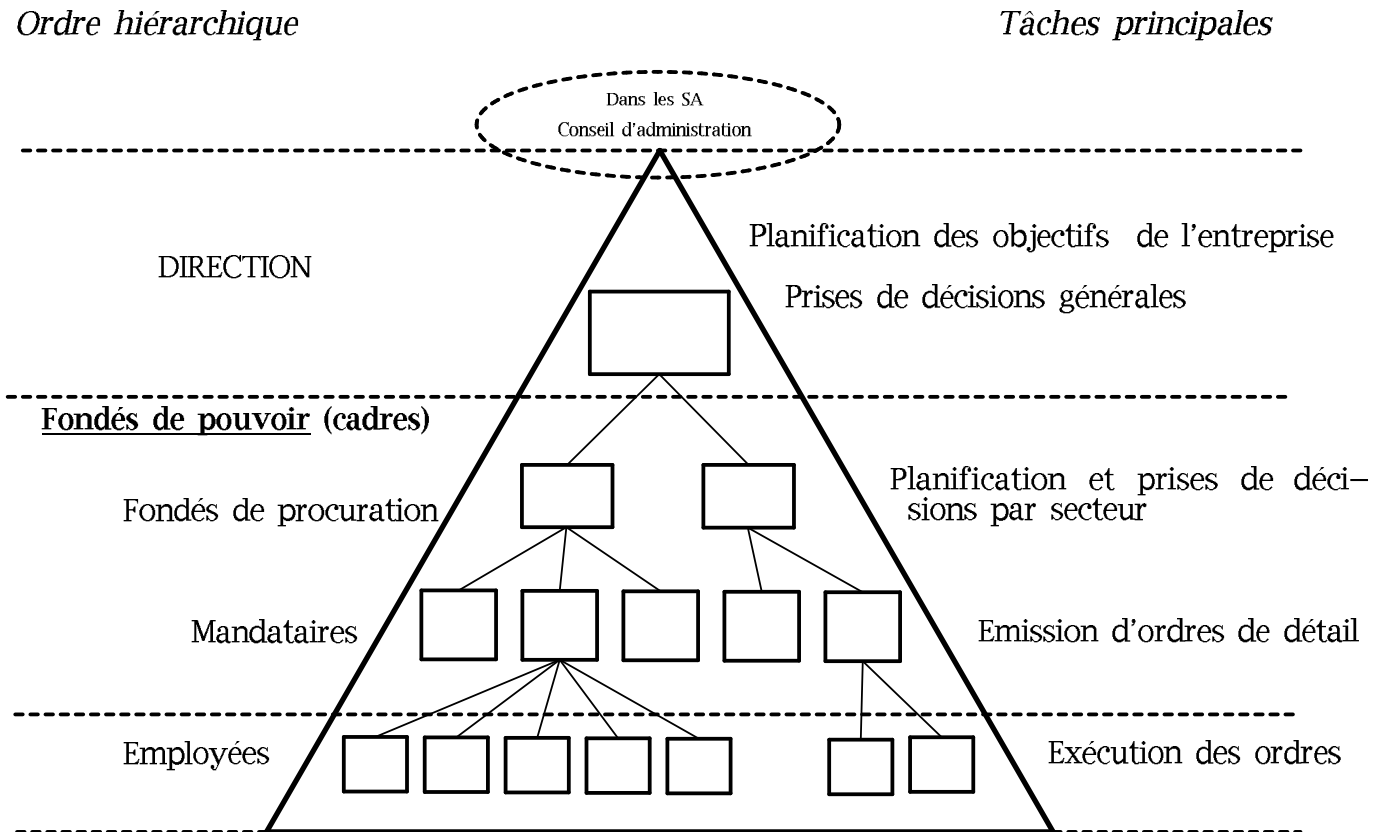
Ordre hiérarchique

Tâches principales

Dans les SA
Conseil d'administration

DIRECTION

Planification des objectifs de l'entreprise

Prises de décisions générales

Fondés de pouvoir (cadres)

Fondés de procuration

Planification et prises de décisions par secteur

Mandataires

Emission d'ordres de détail

Employées

Exécution des ordres